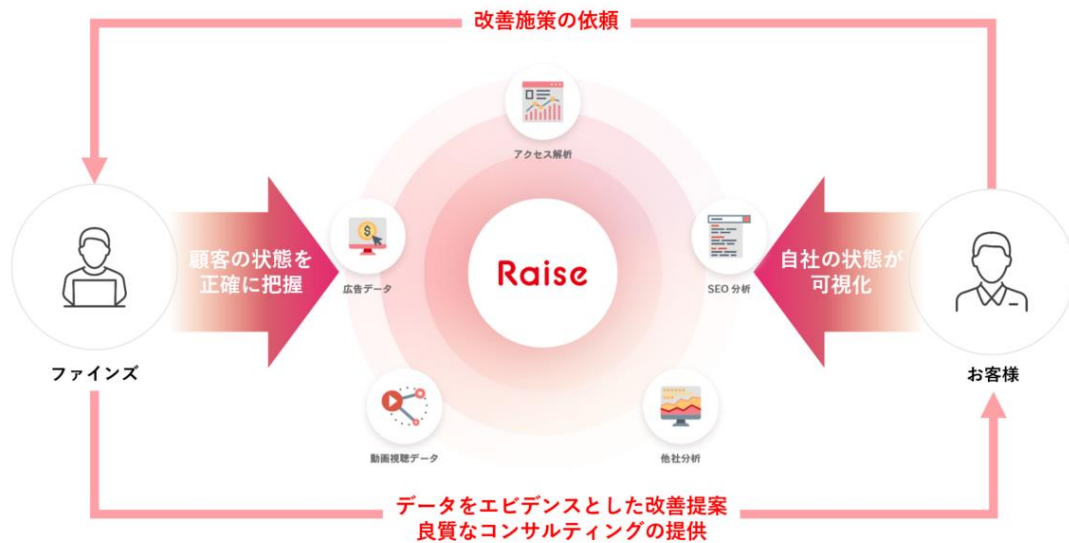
改善施策の依頼

アクセス解析

顧客の状態を正確に把握

広告データ

Raise

SEO 分析

自社の状態が可視化

ファインズ

お客様

動画視聴データ

他社分析

データをエビデンスとした改善提案
良質なコンサルティングの提供